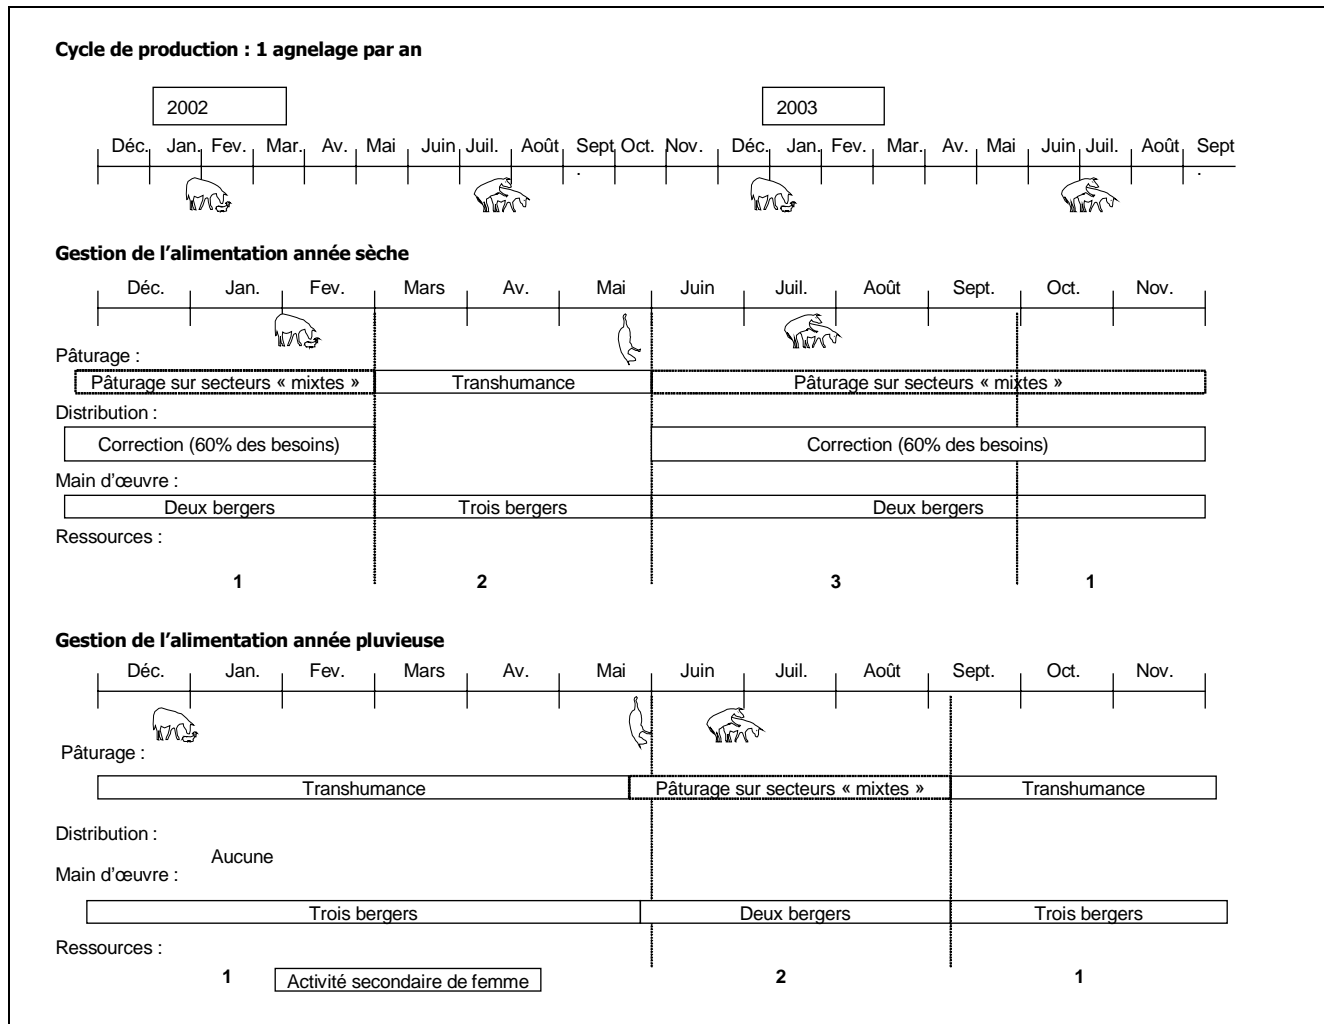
Cycle de production : 1 agnelage par an

2002

2003

Déc. Jan. Fev. Mar. Av. Mai Juin Juil. Août Sept. Oct. Nov. Déc. Jan. Fev. Mar. Av. Mai Juin Juil. Août Sept.

Gestion de l'alimentation année sèche

Déc. Jan. Fev. Mars Av. Mai Juin Juil. Août Sept. Oct. Nov.

Pâturage :

Pâturage sur secteurs « mixtes » Transhumance Pâturage sur secteurs « mixtes »

Distribution :

Correction (60% des besoins) Correction (60% des besoins)

Main d'œuvre :

Deux bergers Trois bergers Deux bergers

Ressources :

1 2 3 1

Gestion de l'alimentation année pluvieuse

Déc. Jan. Fev. Mars Av. Mai Juin Juil. Août Sept. Oct. Nov.

Pâturage :

Transhumance Pâturage sur secteurs « mixtes » Transhumance

Distribution :

Aucune

Main d'œuvre :

Trois bergers Deux bergers Trois bergers

Ressources :

1 Activité secondaire de femme 2 1